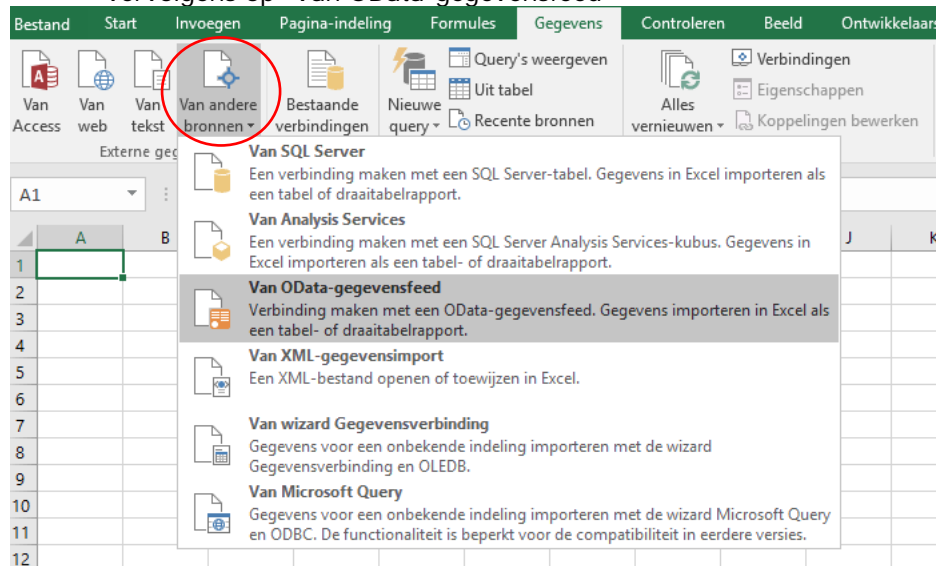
Bestand Start Invoegen Pagina-indeling Formules Gegevens Controleren Beeld Ontwikkelaars

Van Access
Van web
Van tekst
Van andere bronnen
Bestaande verbindingen
Nieuwe query
Query's weergeven
Uit tabel
Recente bronnen
Alles vernieuwen
Verbindingen
Eigenschappen
Koppelingen bewerken
Externe geg

A1

A B J K

1
2
3
4
5
6
7
8
9
10
11
12

Van SQL Server
Een verbinding maken met een SQL Server-tabel. Gegevens in Excel importeren als een tabel of draaitabelrapport.

Van Analysis Services
Een verbinding maken met een SQL Server Analysis Services-kubus. Gegevens in Excel importeren als een tabel- of draaitabelrapport.

Van OData-gegevensfeed
Verbinding maken met een OData-gegevensfeed. Gegevens importeren in Excel als een tabel- of draaitabelrapport.

Van XML-gegevensimport
Een XML-bestand openen of toewijzen in Excel.

Van wizard Gegevensverbinding
Gegevens voor een onbekende indeling importeren met de wizard Gegevensverbinding en OLEDB.

Van Microsoft Query
Gegevens voor een onbekende indeling importeren met de wizard Microsoft Query en ODBC. De functionaliteit is beperkt voor de compatibiliteit in eerdere versies.